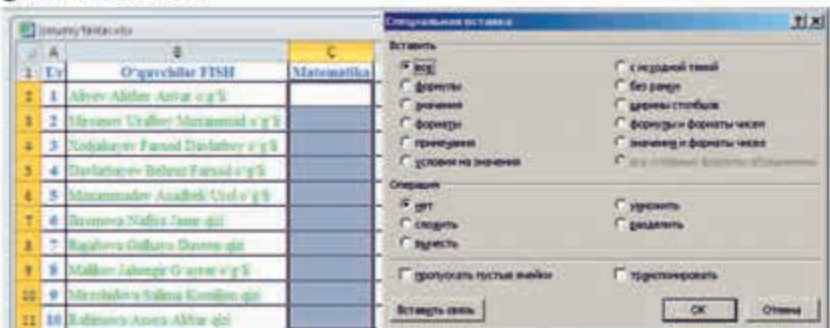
jonumy'fanlar.xlsx

| | A | B | C |
|---|---|---|---|
| 1 | T/r | O'quvchilar FISH | Matematika |
| 2 | 1 | Aliyev Akbar Anvar o'g'li | |
| 3 | 2 | Mirzayev Ur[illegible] Muhammad o'g'li | |
| 4 | 3 | Nodjakayev Farxod Davlatbey o'g'li | |
| 5 | 4 | Davlatbayev Behruz Farxod o'g'li | |
| 6 | 5 | Muxammadov Azadbek Ural o'g'li | |
| 7 | 6 | Ibromova Nafisa Jasur qizi | |
| 8 | 7 | Rajabova Gulbaxo Davron qizi | |
| 9 | 8 | Malikov Jahongir G'anvar o'g'li | |
| 10 | 9 | Mirzobidova Sabina Komiljon qizi | |
| 11 | 10 | Rahimova Anora Akbar qizi | |

Специальная вставка

Вставить
все
формулы
значения
форматы
примечания
условия на значения
с исходной темой
без рамки
ширины столбцов
формулы и форматы чисел
значения и форматы чисел
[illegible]

Операция
нет
сложить
вычесть
умножить
разделить

пропускать пустые ячейки
транспонировать

Вставить связь
OK
Отмена